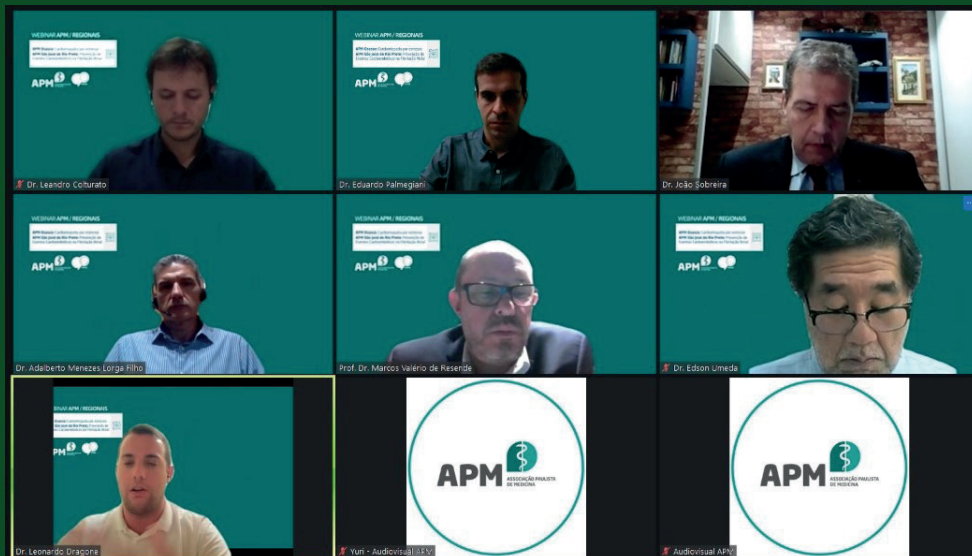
WEBINAR APM / REGIONAIS

APM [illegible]

Dr. Leandro Colturato

WEBINAR APM / REGIONAIS

APM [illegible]

Dr. Eduardo Palmegiani

Dr. João Sobreira

WEBINAR APM / REGIONAIS

APM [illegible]

Dr. Adalberto Menezes Lorga Filho

WEBINAR APM / REGIONAIS

APM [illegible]

Prof. Dr. Marcos Valério de Resende

WEBINAR APM / REGIONAIS

APM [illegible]

Dr. Edson Umeda

WEBINAR APM / REGIONAIS

APM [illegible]

Dr. Leonardo Dragone

APM ASSOCIAÇÃO PAULISTA DE MEDICINA

Yuri - Audiovisual APM

APM ASSOCIAÇÃO PAULISTA DE MEDICINA

Audiovisual APM